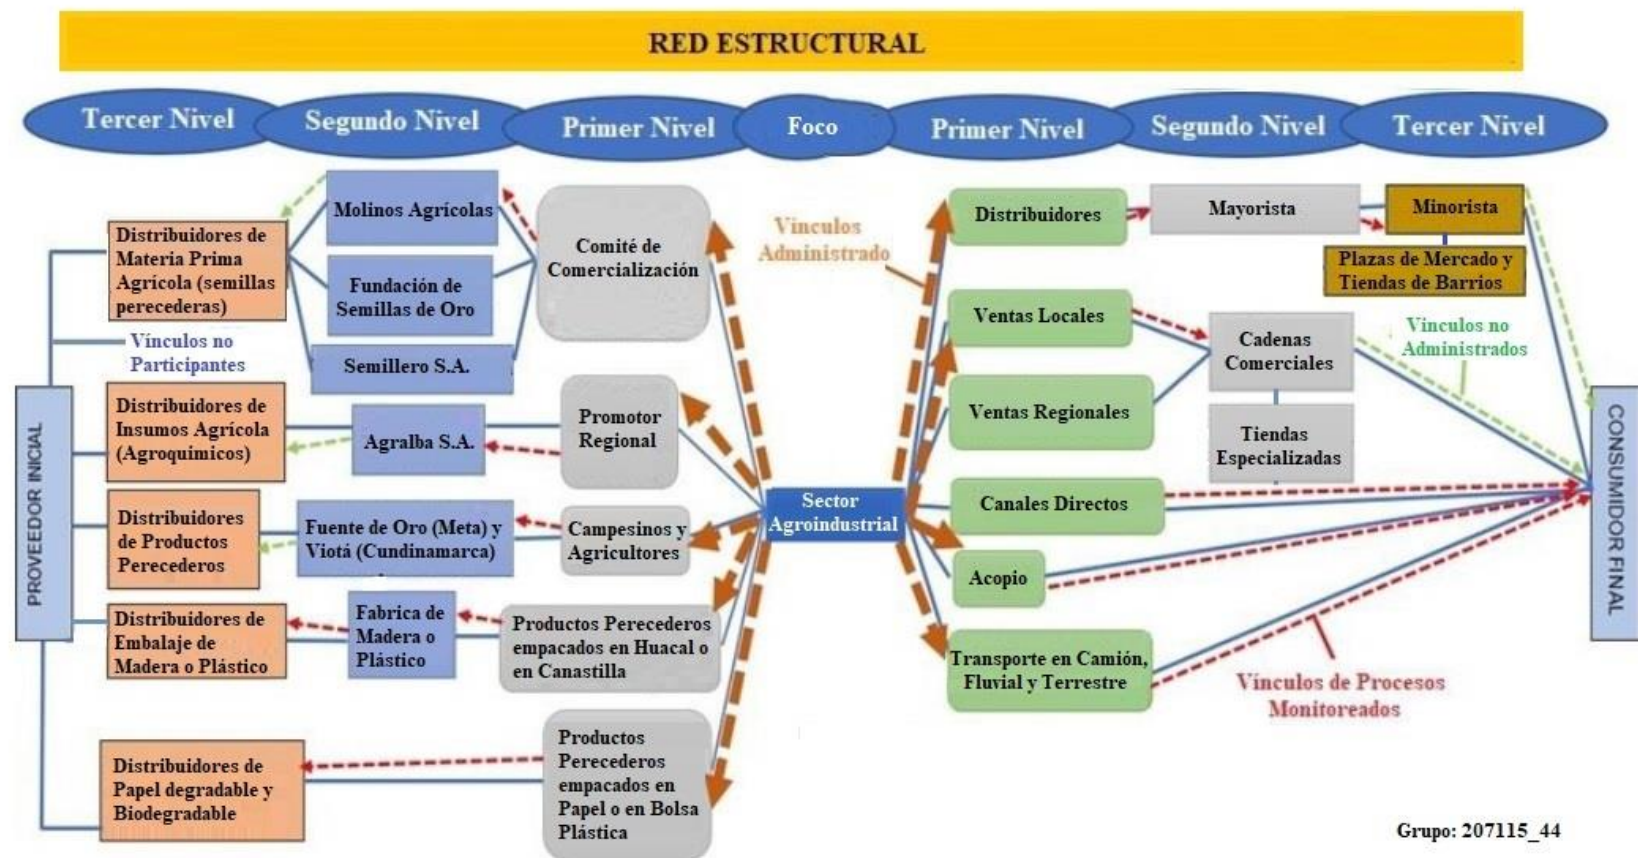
RED ESTRUCTURAL

Tercer Nivel
Segundo Nivel
Primer Nivel
Foco
Primer Nivel
Segundo Nivel
Tercer Nivel

Distribuidores de Materia Prima Agrícola (semillas perecederas)
Molinos Agrícolas
Fundación de Semillas de Oro
Semillero S.A.
Comité de Comercialización
Vínculos no Participantes
Distribuidores de Insumos Agrícola (Agroquímicos)
Agralba S.A.
Promotor Regional
Distribuidores de Productos Perecederos
Fuente de Oro (Meta) y Viotá (Cundinamarca)
Campesinos y Agricultores
Distribuidores de Embalaje de Madera o Plástico
Fabrica de Madera o Plástico
Productos Perecederos empacados en Huacal o en Canastilla
Distribuidores de Papel degradable y Biodegradable
Productos Perecederos empacados en Papel o en Bolsa Plástica
PROVEEDOR INICIAL

Vínculos Administrado
Sector Agroindustrial

Distribuidores
Mayorista
Minorista
Plazas de Mercado y Tiendas de Barrios
Ventas Locales
Cadenas Comerciales
Vínculos no Administrados
Ventas Regionales
Tiendas Especializadas
Canales Directos
Acopio
Transporte en Camión, Fluvial y Terrestre
Vínculos de Procesos Monitoreados
CONSUMIDOR FINAL

Grupo: 207115_44